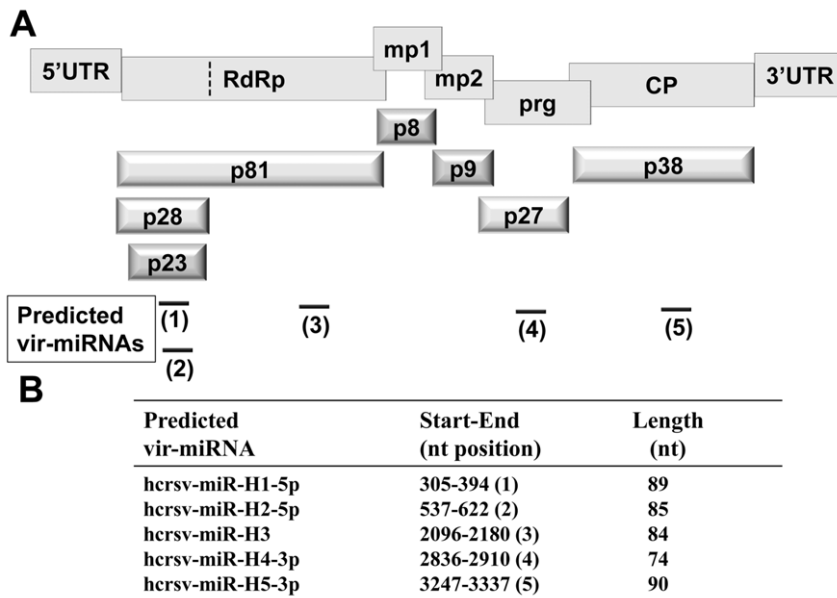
A

5'UTR RdRp mp1 mp2 prg CP 3'UTR

p8

p81 p9 p38

p28 p27

p23

Predicted vir-miRNAs (1) (2) (3) (4) (5)

B

| Predicted vir-miRNA | Start-End (nt position) | Length (nt) |
|---|---|---|
| hcrsv-miR-H1-5p | 305-394 (1) | 89 |
| hcrsv-miR-H2-5p | 537-622 (2) | 85 |
| hcrsv-miR-H3 | 2096-2180 (3) | 84 |
| hcrsv-miR-H4-3p | 2836-2910 (4) | 74 |
| hcrsv-miR-H5-3p | 3247-3337 (5) | 90 |